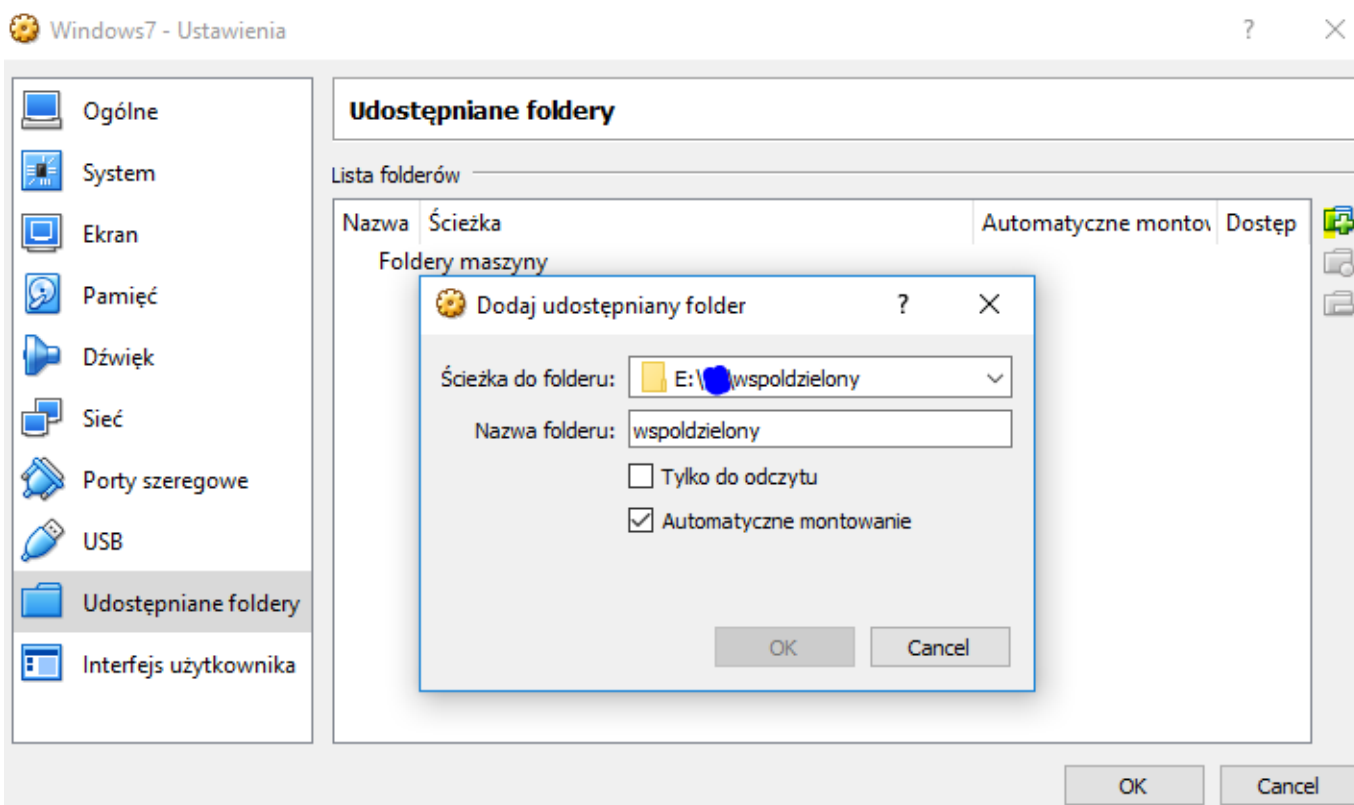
Windows7 - Ustawienia

?

Ogólne
System
Ekran
Pamięć
Dźwięk
Sieć
Porty szeregowe
USB
Udostępniane foldery
Interfejs użytkownika

Udostępniane foldery

Lista folderów

| Nazwa | Ścieżka | Automatyczne montov | Dostęp |
|---|---|---|---|
| Foldery maszyny | | | |

Dodaj udostępniany folder

?

Ścieżka do folderu: E:\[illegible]wspoldzielony

Nazwa folderu: wspoldzielony

Tylko do odczytu

Automatyczne montowanie

OK

Cancel

OK

Cancel